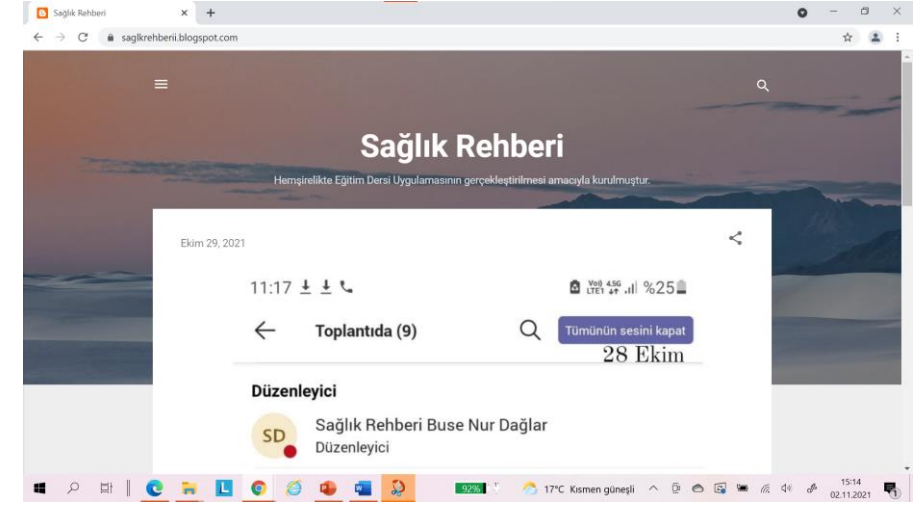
Sağlık Rehberi
saglkrehberii.blogspot.com

Sağlık Rehberi

Hemşirelikte Eğitim Dersi Uygulamasının gerçekleştirilmesi amacıyla kurulmuştur.

Ekim 29, 2021

11:17
Vo)) 4.5G LTE1 %25
Toplantıda (9)
Tümünün sesini kapat
28 Ekim

Düzenleyici
SD
Sağlık Rehberi Buse Nur Dağlar
Düzenleyici

92%
17°C Kısmen güneşli
15:14
02.11.2021
1